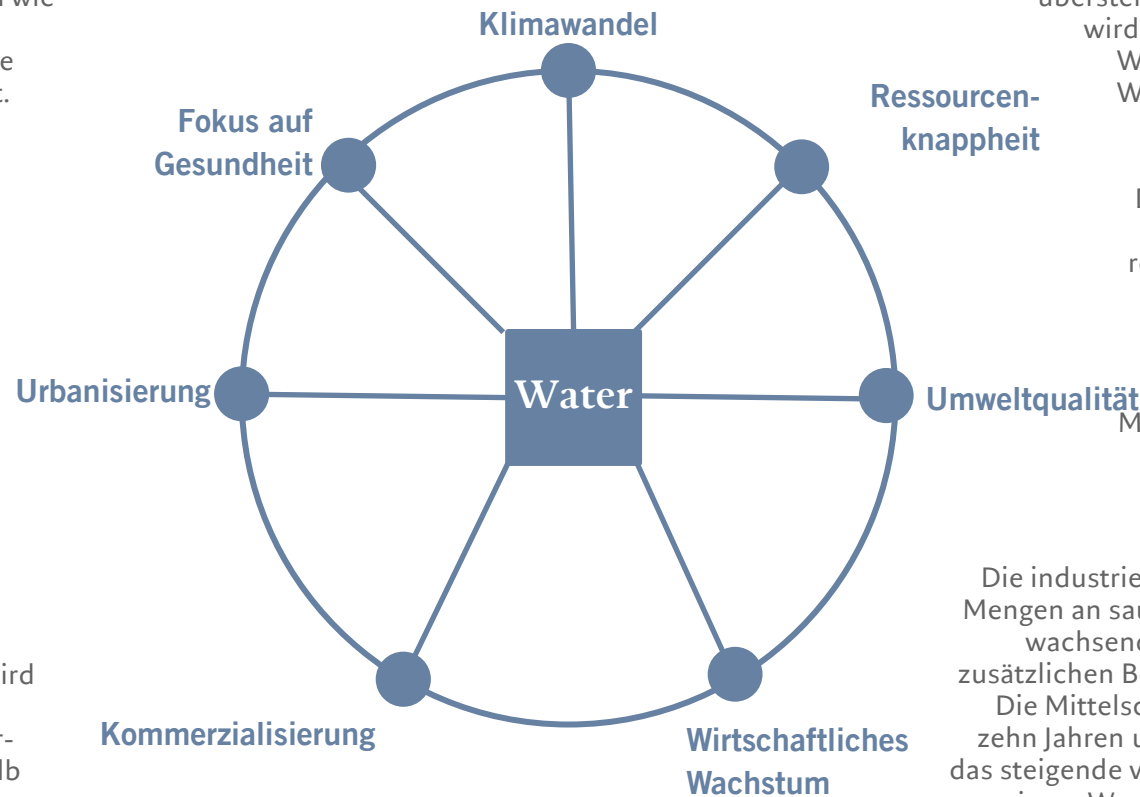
Klimawandel

Fokus auf Gesundheit

Ressourcenknappheit

Urbanisierung

Water

Umweltqualität

Kommerzialisierung

Wirtschaftliches Wachstum

Die industrie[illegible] Mengen an sa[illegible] wachsen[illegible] zusätzlichen B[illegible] Die Mittelsc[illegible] zehn Jahren u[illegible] das steigende v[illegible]